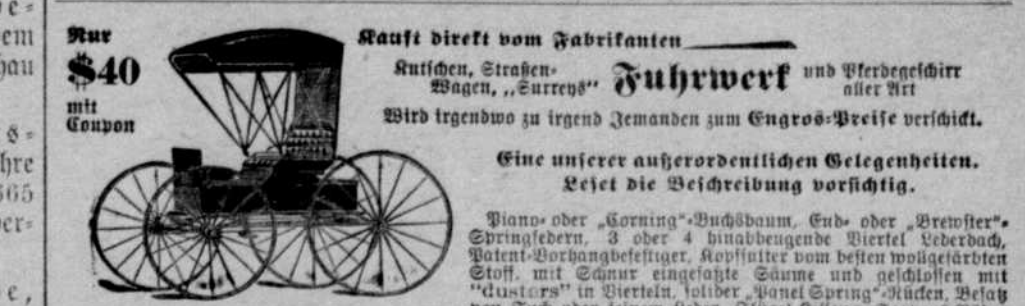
e=
em
hau

s=
hre
365
ver=

e,

Nur
$40
mit
Coupon

Kauft direkt vom Fabrikanten

Kutschen, Straßen-Wagen, „Surreys" Fuhrwerk und Pferdegeschirr aller Art

Wird irgendwo zu irgend Jemanden zum Engros-Preise verschickt.

Eine unserer außerordentlichen Gelegenheiten.
Leset die Beschreibung vorsichtig.

Piano- oder „Corning"-Buchsbaum, End- oder „Brewster"-Springfedern, 3 oder 4 hinabbeugende Viertel Lederdach, Patent-Vorhangbefestiger, Kopfkissen vom besten wollgefärbten Stoff, mit Schnur eingefaßte Säume und geschlossen mit "Custors" in Vierteln, solider „Panel Spring"-Rücken, Besatz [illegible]